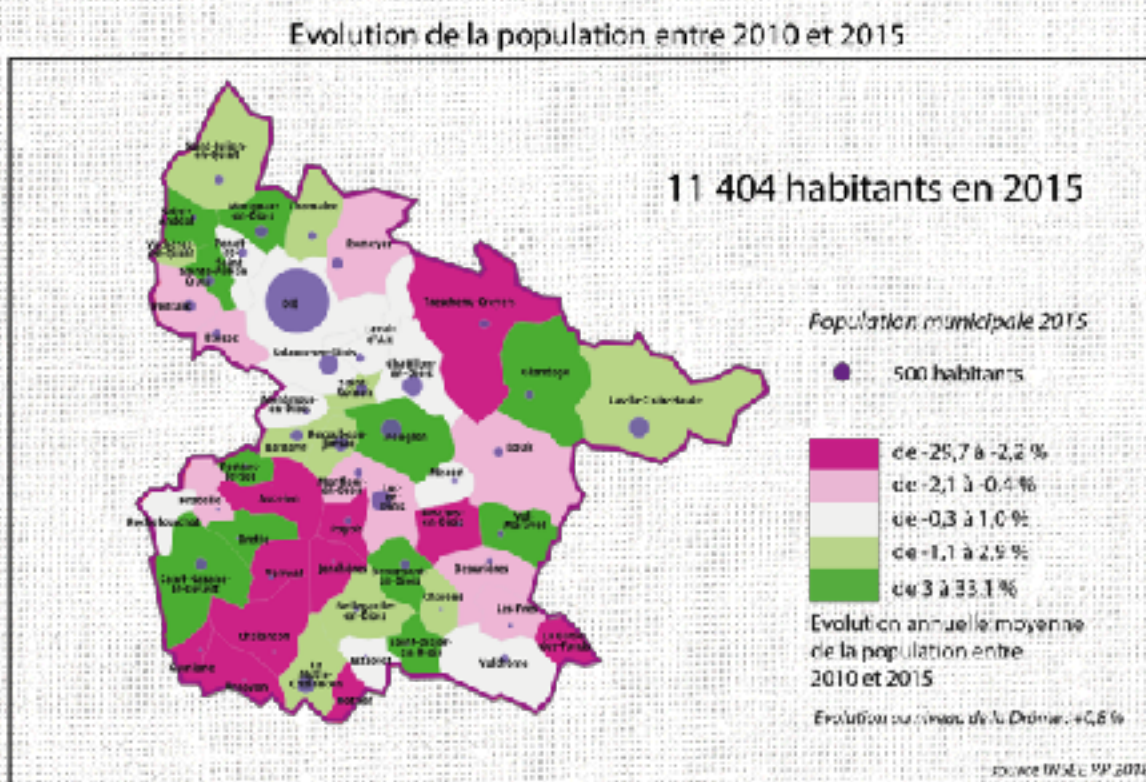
Evolution de la population entre 2010 et 2015

11 404 habitants en 2015

Population municipale 2015

500 habitants

de -25,7 à -2,2 %
de -2,1 à -0,4 %
de -0,3 à 1,0 %
de 1,1 à 2,9 %
de 3 à 33,1 %

Evolution annuelle moyenne de la population entre 2010 et 2015

Evolution au niveau de la Drôme : +0,6 %

Source INSEE RP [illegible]

Die
Châtillon-en-Diois
Lus-la-Croix-Haute
Luc-en-Diois
Recoubeau-Jansac
Menglon
Valdrôme
Boulc
Glandage
Treschenu-Creyers
Romeyer
Barnave
Jansac
Chamaloc
Marignac-en-Diois
Ponet-et-Saint-Auban
Saint-Julien-en-Quint
Vachères-en-Quint
Sainte-Croix
Pontaix
Aurel
Solaure-en-Diois
Laval-d'Aix
Barsac
Aucelon
Beaurières
Val-Maravel
Les Prés
Pradelle
Rottier
Volvent
Brette
Saint-Nazaire-le-Désert
Chalancon
Poyols
Charens
Jonchères
Beaumont-en-Diois
Saint-Dizier-en-Diois
Arnayon
Rochefourchat
Establet
Saint-Benoit-en-Diois
Molières-Glandaz
Montlaur-en-Diois
Pennes-le-Sec
Bellegarde-en-Diois
Vercheny
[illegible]